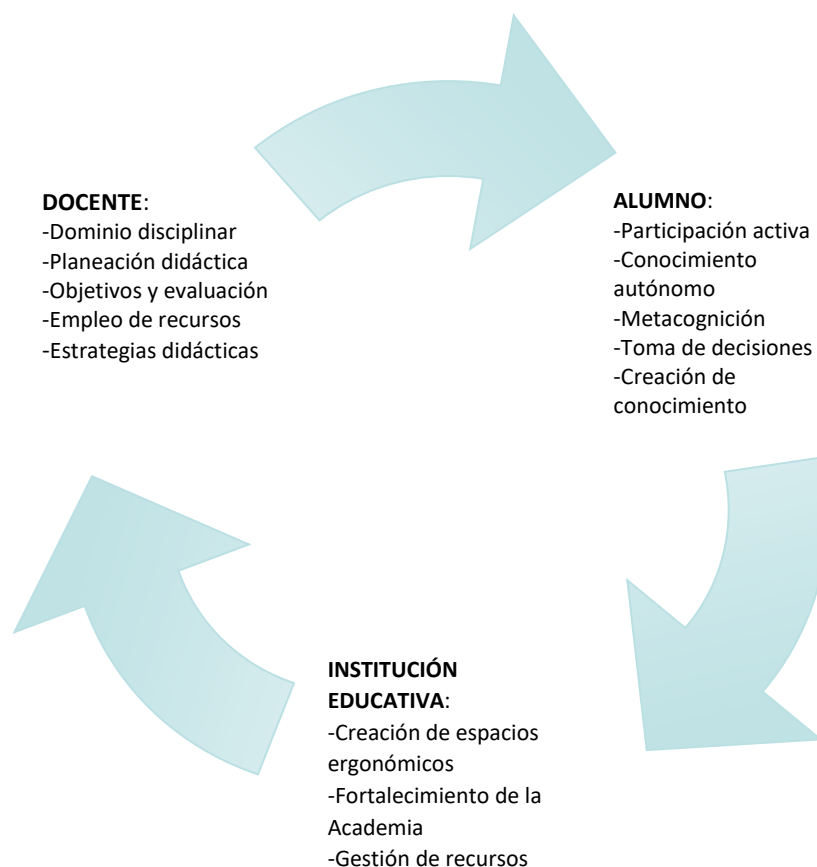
**DOCENTE**:
-Dominio disciplinar
-Planeación didáctica
-Objetivos y evaluación
-Empleo de recursos
-Estrategias didácticas

**ALUMNO**:
-Participación activa
-Conocimiento autónomo
-Metacognición
-Toma de decisiones
-Creación de conocimiento

**INSTITUCIÓN EDUCATIVA**:
-Creación de espacios ergonómicos
-Fortalecimiento de la Academia
-Gestión de recursos